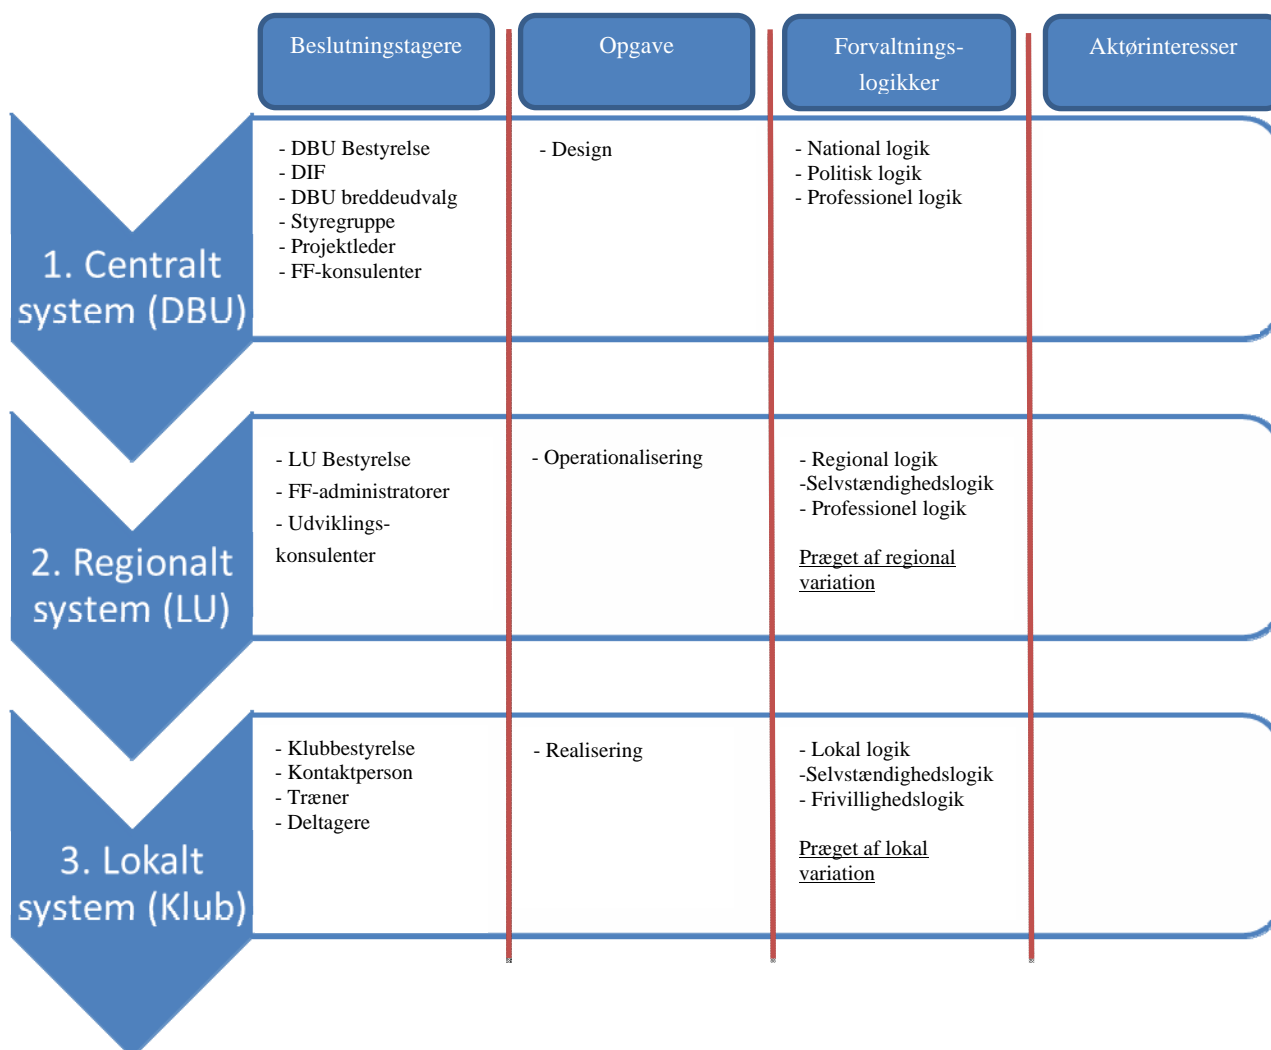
Beslutningstagere

Opgave

Forvaltnings-logikker

Aktørinteresser

1. Centralt system (DBU)

- DBU Bestyrelse
- DIF
- DBU breddeudvalg
- Styregruppe
- Projektleder
- FF-konsulenter

- Design

- National logik
- Politisk logik
- Professionel logik

2. Regionalt system (LU)

- LU Bestyrelse
- FF-administratorer
- Udviklings-konsulenter

- Operationalisering

- Regional logik
-Selvstændighedslogik
- Professionel logik

Præget af regional variation

3. Lokalt system (Klub)

- Klubbestyrelse
- Kontaktperson
- Træner
- Deltagere

- Realisering

- Lokal logik
-Selvstændighedslogik
- Frivillighedslogik

Præget af lokal variation